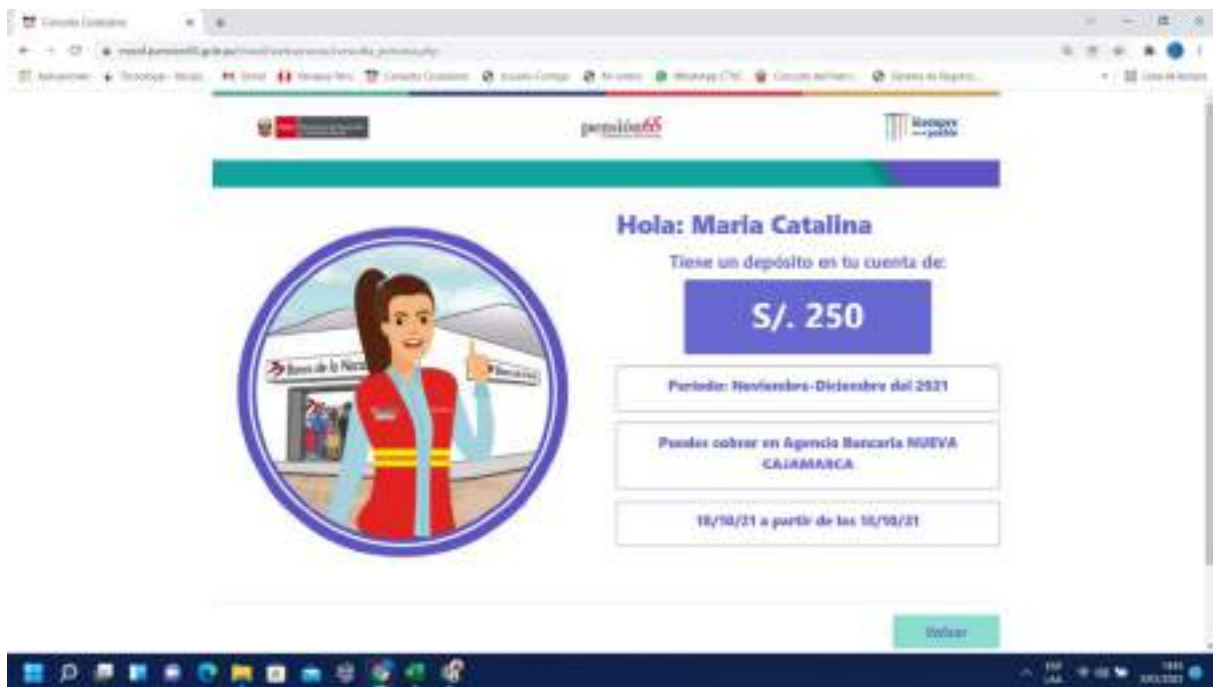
Consulta Ciudadana

pensión65

Siempre con el pueblo

Hola: Maria Catalina

Tiene un depósito en tu cuenta de:

S/. 250

Periodo: Noviembre-Diciembre del 2021

Puedes cobrar en Agencia Bancaria NUEVA CAJAMARCA

18/10/21 a partir de las 18/10/21

Banco de la Nación

Volver